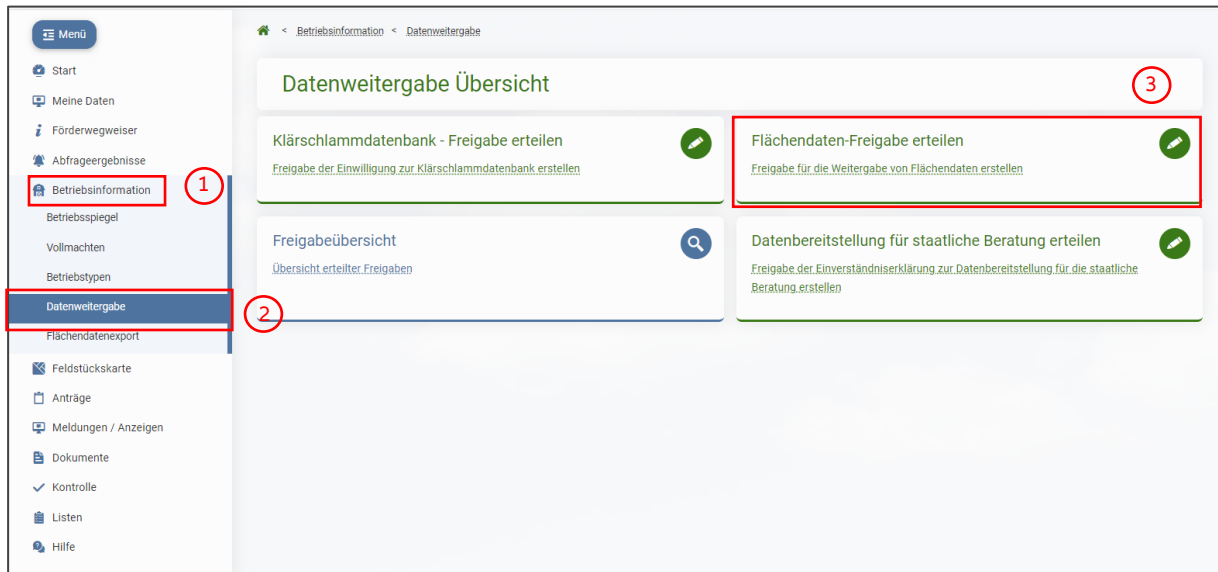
Menü

Start

Meine Daten

Förderwegweiser

Abfrageergebnisse

Betriebsinformation

1

Betriebsspiegel

Vollmachten

Betriebstypen

Datenweitergabe

2

Flächendatenexport

Feldstückskarte

Anträge

Meldungen / Anzeigen

Dokumente

Kontrolle

Listen

Hilfe

< Betriebsinformation < Datenweitergabe

Datenweitergabe Übersicht

3

Klärschlammdatenbank - Freigabe erteilen

Freigabe der Einwilligung zur Klärschlammdatenbank erstellen

Flächendaten-Freigabe erteilen

Freigabe für die Weitergabe von Flächendaten erstellen

Freigabeübersicht

Übersicht erteilter Freigaben

Datenbereitstellung für staatliche Beratung erteilen

Freigabe der Einverständniserklärung zur Datenbereitstellung für die staatliche Beratung erstellen